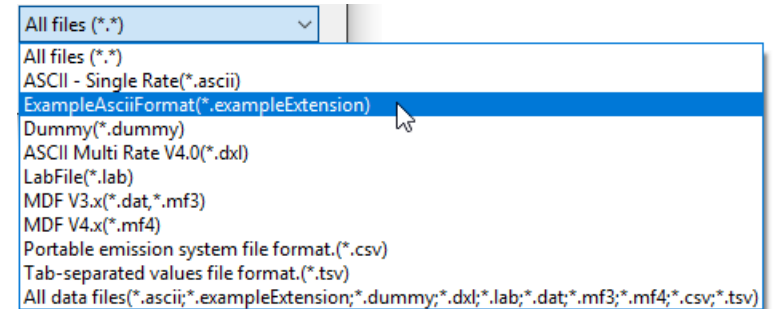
All files (*.*)

All files (*.*)
ASCII - Single Rate(*.ascii)
ExampleAsciiFormat(*.exampleExtension)
Dummy(*.dummy)
ASCII Multi Rate V4.0(*.dxl)
LabFile(*.lab)
MDF V3.x(*.dat,*.mf3)
MDF V4.x(*.mf4)
Portable emission system file format.(*.csv)
Tab-separated values file format.(*.tsv)
All data files(*.ascii;*.exampleExtension;*.dummy;*.dxl;*.lab;*.dat;*.mf3;*.mf4;*.csv;*.tsv)